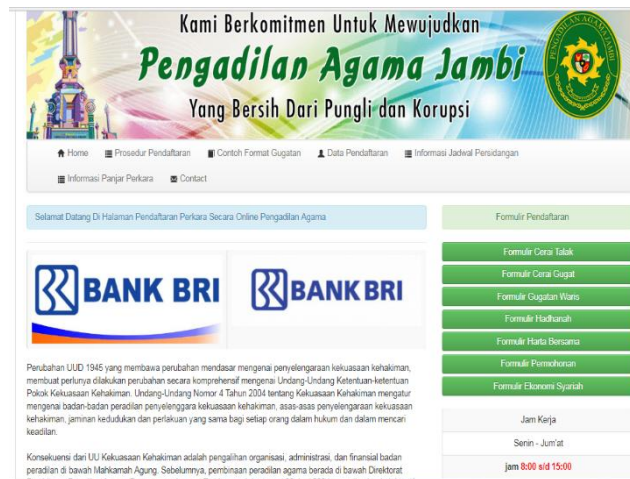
Kami Berkomitmen Untuk Mewujudkan
Pengadilan Agama Jambi
Yang Bersih Dari Pungli dan Korupsi

PENGADILAN AGAMA JAMBI

Home Prosedur Pendaftaran Contoh Format Gugatan Data Pendaftaran Informasi Jadwal Persidangan Informasi Panjar Perkara Contact

Selamat Datang Di Halaman Pendaftaran Perkara Secara Online Pengadilan Agama

BANK BRI
BANK BRI

Perubahan UUD 1945 yang membawa perubahan mendasar mengenai penyelenggaraan kekuasaan kehakiman, membuat perlunya dilakukan perubahan secara komprehensif mengenai Undang-Undang Ketentuan-ketentuan Pokok Kekuasaan Kehakiman. Undang-Undang Nomor 4 Tahun 2004 tentang Kekuasaan Kehakiman mengatur mengenai badan-badan peradilan penyelenggara kekuasaan kehakiman, asas-asas penyelenggaraan kekuasaan kehakiman, jaminan kedudukan dan perlakuan yang sama bagi setiap orang dalam hukum dan dalam mencari keadilan.

Konsekuensi dari UU Kekuasaan Kehakiman adalah pengalihan organisasi, administrasi, dan finansial badan peradilan di bawah Mahkamah Agung. Sebelumnya, pembinaan peradilan agama berada di bawah Direktorat

Formulir Pendaftaran
Formulir Cerai Talak
Formulir Cerai Gugat
Formulir Gugatan Waris
Formulir Hadhanah
Formulir Harta Bersama
Formulir Permohonan
Formulir Ekonomi Syariah

Jam Kerja
Senin - Jum'at
jam 8:00 s/d 15:00